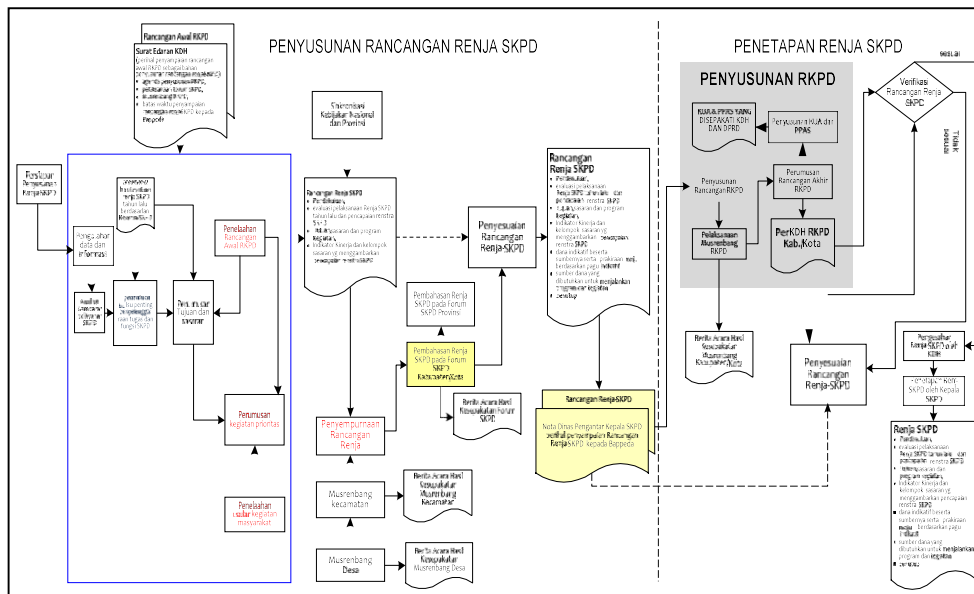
PENYUSUNAN RANCANGAN RENJA SKPD

PENETAPAN RENJA SKPD

Rancangan Awal RKPD

Surat Edaran KDH

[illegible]

Sinkronisasi Kebijakan Nasional dan Provinsi

Persiapan Penyusunan Renja SKPD

Pengolahan data dan informasi

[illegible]

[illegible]

Perumusan tujuan dan sasaran

Penelaahan Rancangan Awal RKPD

Perumusan kegiatan prioritas

Penelaahan usulan kegiatan masyarakat

Rancangan Renja SKPD

Penyesuaian Rancangan Renja SKPD

Pembahasan Renja SKPD pada Forum SKPD Provinsi

Pembahasan Renja SKPD pada Forum SKPD Kabupaten/Kota

Berita Acara Hasil Kesepakatan Forum SKPD

Penyempurnaan Rancangan Renja

Musrenbang kecamatan

Berita Acara Hasil Kesepakatan Musrenbang Kecamatan

Musrenbang Desa

Berita Acara Hasil Kesepakatan Musrenbang Desa

Rancangan Renja SKPD

Rancangan Renja SKPD

Nota Dinas Pengantar Kepala SKPD perihal penyampaian Rancangan Renja SKPD kepada Bappeda

PENYUSUNAN RKPD

NOTA KESEPAKATAN DISEPAKATI KDH DAN DPRD

Penyusunan KUA dan PPAS

Penyusunan Rancangan RKPD

Perumusan Rancangan Akhir RKPD

Pelaksanaan Musrenbang RKPD

PerKDH RKPD Kab./Kota

Berita Acara Hasil Kesepakatan Musrenbang Kab./Kota

Verifikasi Rancangan Renja SKPD

sesuai

Tidak sesuai

Penyesuaian Rancangan Renja SKPD

Pengesahan Renja SKPD oleh KDH

Penetapan Renja SKPD oleh Kepala SKPD

Renja SKPD

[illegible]